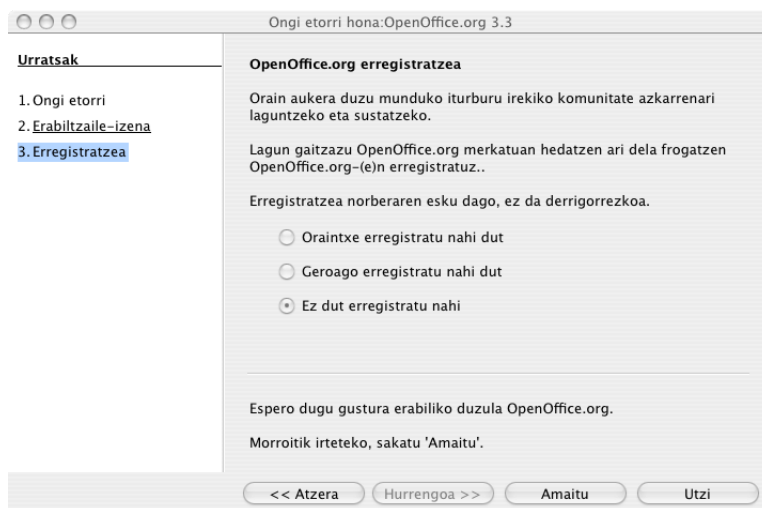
Ongi etorri hona:OpenOffice.org 3.3

Urratsak

1. Ongi etorri
2. Erabiltzaile-izena
3. Erregistratzea

OpenOffice.org erregistratzea

Orain aukera duzu munduko iturburu irekiko komunitate azkarrenari laguntzeko eta sustatzeko.

Lagun gaitzazu OpenOffice.org merkatuan hedatzen ari dela frogatzen OpenOffice.org-(e)n erregistratuz..

Erregistratzea norberaren esku dago, ez da derrigorrezkoa.

Oraintxe erregistratu nahi dut

Geroago erregistratu nahi dut

Ez dut erregistratu nahi

Espero dugu gustura erabiliko duzula OpenOffice.org.

Morroitik irteteko, sakatu 'Amaitu'.

<< Atzera
Hurrengoa >>
Amaitu
Utzi